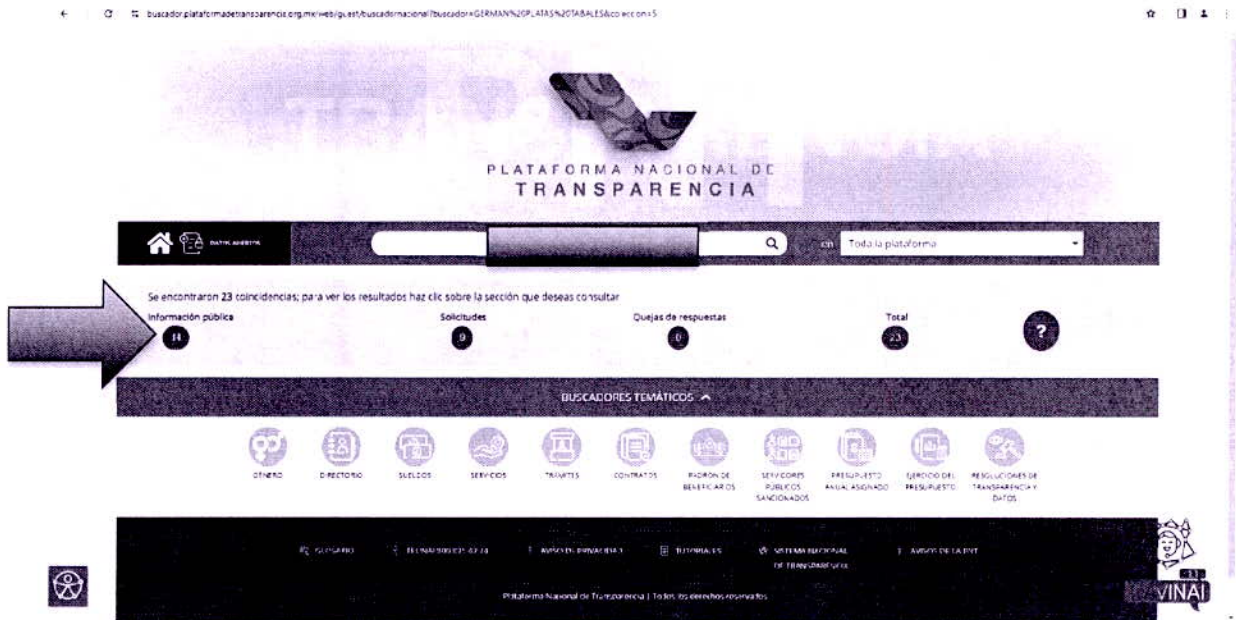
buscador.plataformadetransparencia.org.mx/web/guest/buscadornacional?buscador=GERMAN%20PLATAS%20TABALES&coleccion=5

PLATAFORMA NACIONAL DE
TRANSPARENCIA

DATOS ABIERTOS

en Toda la plataforma

Se encontraron 23 coincidencias; para ver los resultados haz clic sobre la sección que deseas consultar

Información pública 14
Solicitudes 9
Quejas de respuestas 0
Total 23
?

BUSCADORES TEMÁTICOS

GÉNERO
DIRECTORIO
SUELDOS
SERVICIOS
TRÁMITES
CONTRATOS
PADRÓN DE BENEFICIARIOS
SERVIDORES PÚBLICOS SANCIONADOS
PRESUPUESTO ANUAL ASIGNADO
EJERCICIO DEL PRESUPUESTO
RESOLUCIONES DE TRANSPARENCIA Y DATOS

GLOSARIO
TELINAI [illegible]
AVISO DE PRIVACIDAD
TUTORIALES
SISTEMA NACIONAL DE TRANSPARENCIA
AVISO DE LA PNT

Plataforma Nacional de Transparencia | Todos los derechos reservados

INAI